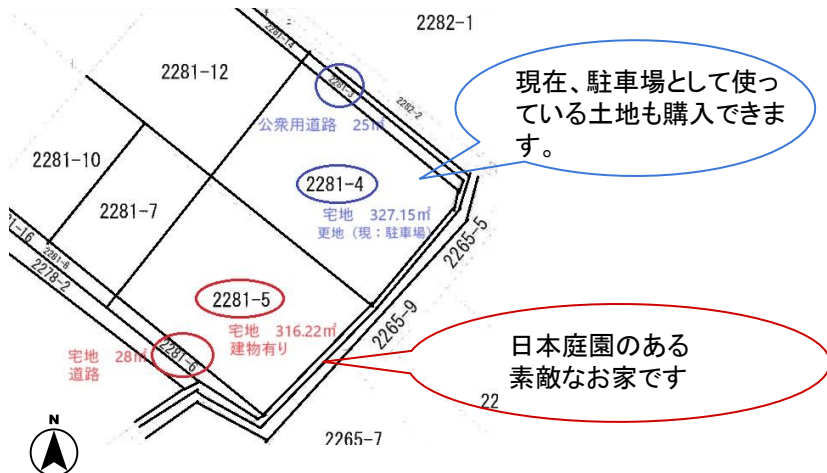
2282-1

2281-14

2281-12

2281-3

2282-2

公衆用道路 25㎡

現在、駐車場として使っている土地も購入できます。

2281-10

2281-4

宅地 327.15㎡
更地（現：駐車場）

2281-7

2265-5

1-16

2281-8

2278-2

2281-5

宅地 316.22㎡
建物有り

2265-9

日本庭園のある素敵なお家です

宅地 28㎡
道路

2281-6

22

N

2265-7